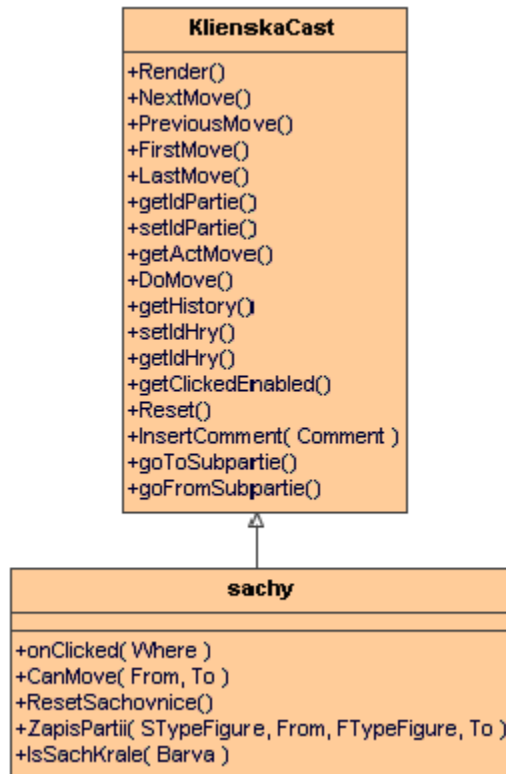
KlienskaCast

+Render()
+NextMove()
+PreviousMove()
+FirstMove()
+LastMove()
+getIdPartie()
+setIdPartie()
+getActMove()
+DoMove()
+getHistory()
+setIdHry()
+getIdHry()
+getClickedEnabled()
+Reset()
+InsertComment( Comment )
+goToSubpartie()
+goFromSubpartie()

sachy

+onClicked( Where )
+CanMove( From, To )
+ResetSachovnice()
+ZapisPartii( STypeFigure, From, FTypeFigure, To )
+IsSachKrale( Barva )